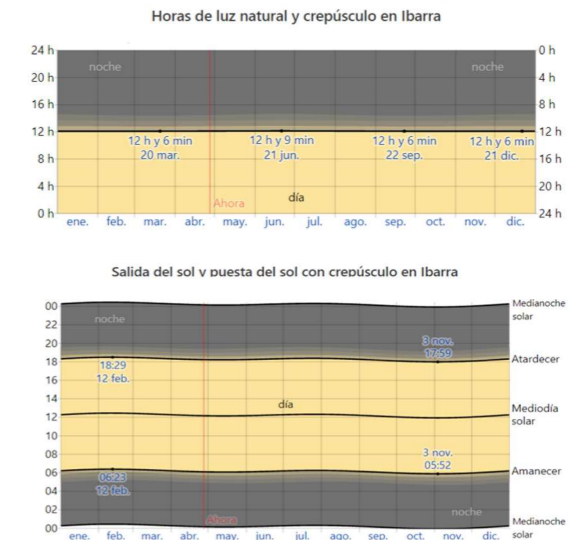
Horas de luz natural y crepúsculo en Ibarra

24 h
20 h
16 h
12 h
8 h
4 h
0 h

0 h
4 h
8 h
12 h
16 h
20 h
24 h

noche
noche
12 h y 6 min
20 mar.
12 h y 9 min
21 jun.
12 h y 6 min
22 sep.
12 h y 6 min
21 dic.
Ahora
día

ene. feb. mar. abr. may. jun. jul. ago. sep. oct. nov. dic.

Salida del sol y puesta del sol con crepúsculo en Ibarra

00
22
20
18
16
14
12
10
08
06
04
02
00

noche
3 nov.
17:59
18:29
12 feb.
día
3 nov.
05:52
06:23
12 feb.
noche
Ahora

Medianoche solar
Atardecer
Mediodía solar
Amanecer
Medianoche solar

ene. feb. mar. abr. may. jun. jul. ago. sep. oct. nov. dic.